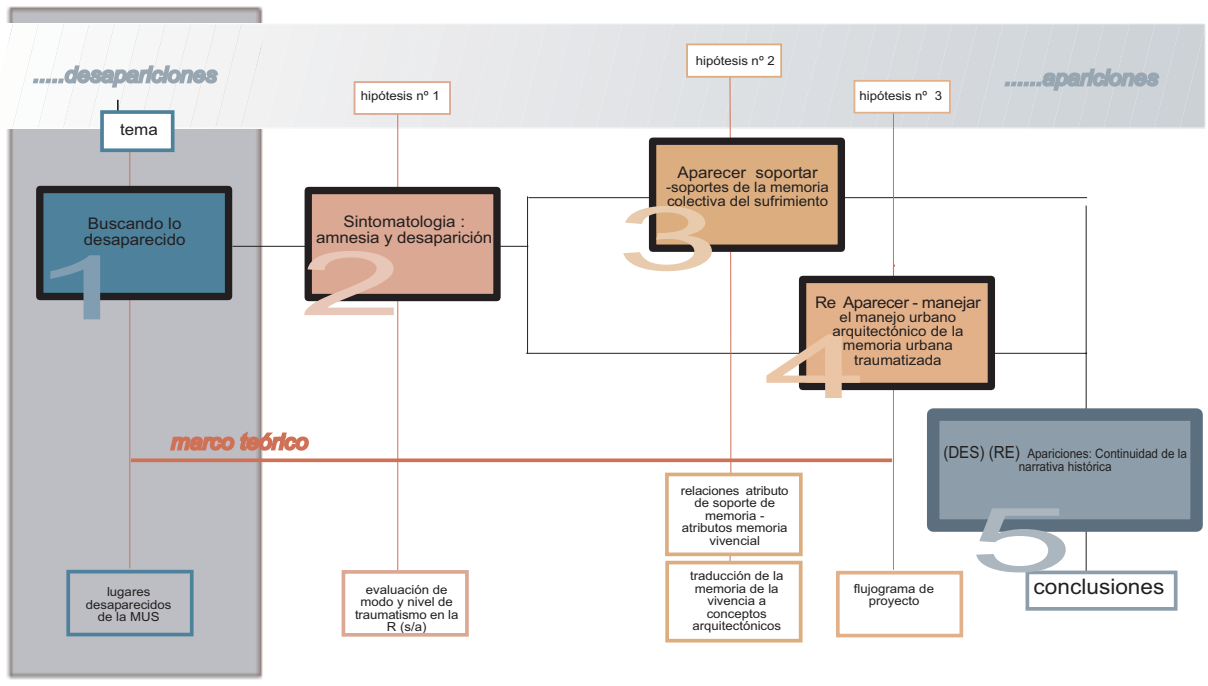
......desapariciones

......apariciones

tema

hipótesis nº 1

hipótesis nº 2

hipótesis nº 3

Buscando lo desaparecido

1

Sintomatologia : amnesia y desaparición

2

Aparecer soportar -soportes de la memoria colectiva del sufrimiento

3

Re Aparecer - manejar el manejo urbano arquitectónico de la memoria urbana traumatizada

4

marco teórico

(DES) (RE) Apariciones: Continuidad de la narrativa histórica

5

conclusiones

relaciones atributo de soporte de memoria - atributos memoria vivencial

lugares desaparecidos de la MUS

evaluación de modo y nivel de traumatismo en la R (s/a)

traducción de la memoria de la vivencia a conceptos arquitectónicos

flujograma de proyecto